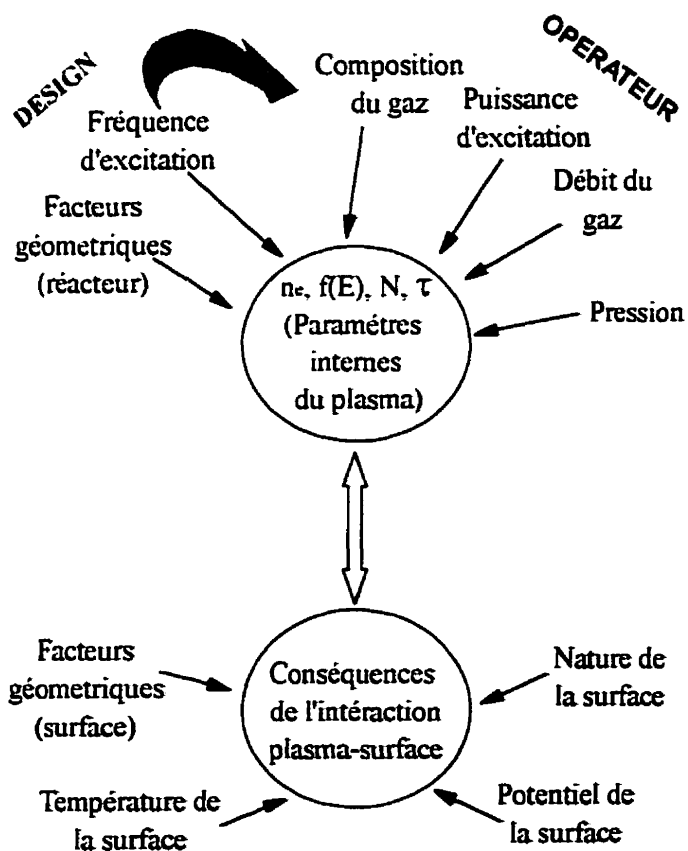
DESIGN

OPERATEUR

Composition du gaz

Fréquence d'excitation

Puissance d'excitation

Débit du gaz

Facteurs géometriques (réacteur)

$n_e$, f(E), N, $\tau$ (Paramétres internes du plasma)

Pression

Facteurs géometriques (surface)

Conséquences de l'intéraction plasma-surface

Nature de la surface

Température de la surface

Potentiel de la surface